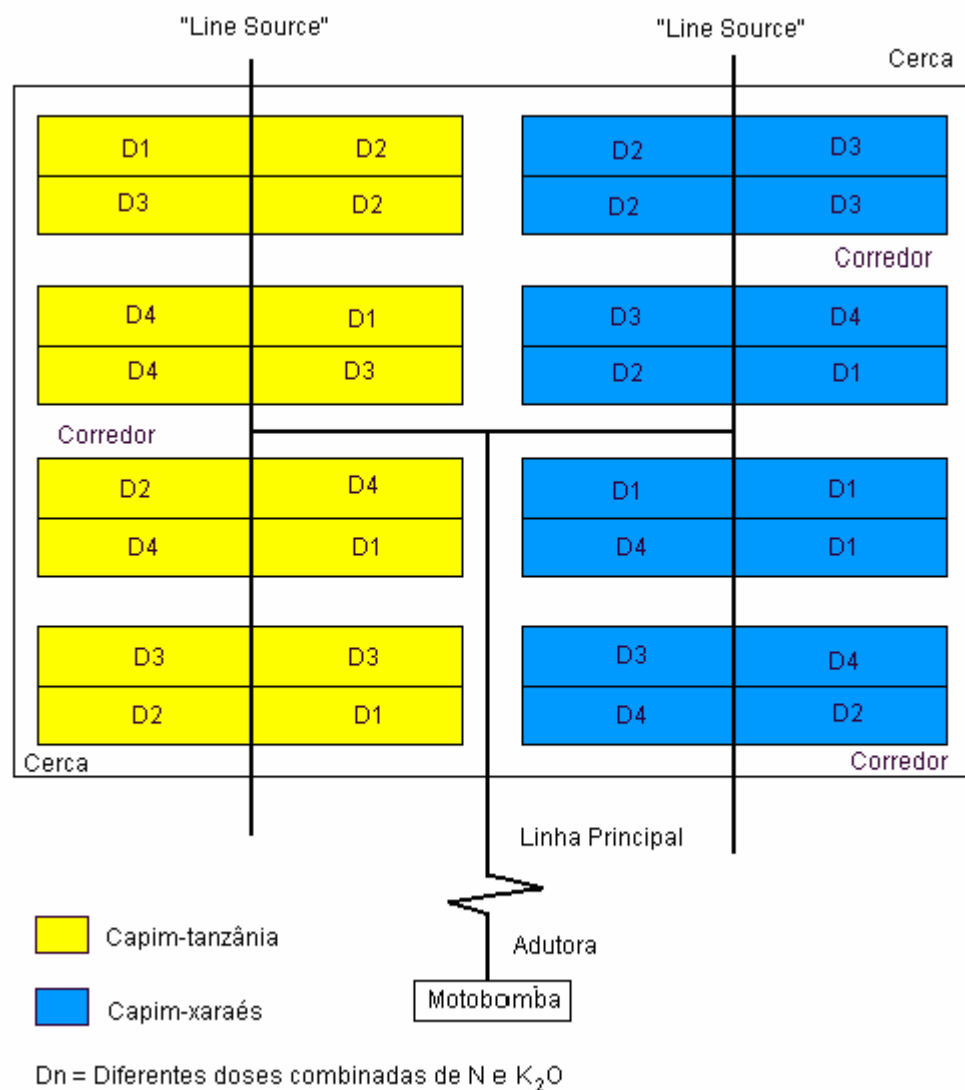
"Line Source"

"Line Source"

Cerca

D1 D2
D3 D2

D2 D3
D2 D3

Corredor

D4 D1
D4 D3

D3 D4
D2 D1

Corredor

D2 D4
D4 D1

D1 D1
D4 D1

D3 D3
D2 D1

D3 D4
D4 D2

Cerca

Corredor

Linha Principal

Adutora

Motobomba

Capim-tanzânia

Capim-xaraés

Dn = Diferentes doses combinadas de N e $K_2O$